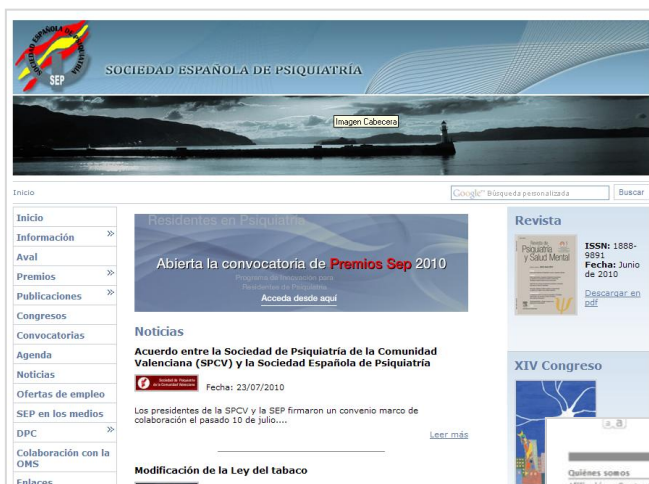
SOCIEDAD ESPAÑOLA DE PSIQUIATRÍA

SOCIEDAD ESPAÑOLA DE PSIQUIATRÍA

SEP

Imagen Cabecera

Inicio

Google™ Búsqueda personalizada

Buscar

Inicio

Información

Aval

Premios

Publicaciones

Congresos

Convocatorias

Agenda

Noticias

Ofertas de empleo

SEP en los medios

DPC

Colaboración con la OMS

Enlaces

Residentes en Psiquiatría

Abierta la convocatoria de Premios Sep 2010

Programa de Formación para Residentes de Psiquiatría

Acceda desde aquí

Noticias

Acuerdo entre la Sociedad de Psiquiatría de la Comunidad Valenciana (SPCV) y la Sociedad Española de Psiquiatría

Sociedad de Psiquiatría de la Comunidad Valenciana

Fecha: 23/07/2010

Los presidentes de la SPCV y la SEP firmaron un convenio marco de colaboración el pasado 10 de julio....

Leer más

Modificación de la Ley del tabaco

Revista

Revista de Psiquiatría y Salud Mental

ISSN: 1888-9891

Fecha: Junio de 2010

Descargar en pdf

XIV Congreso

Quiénes somos